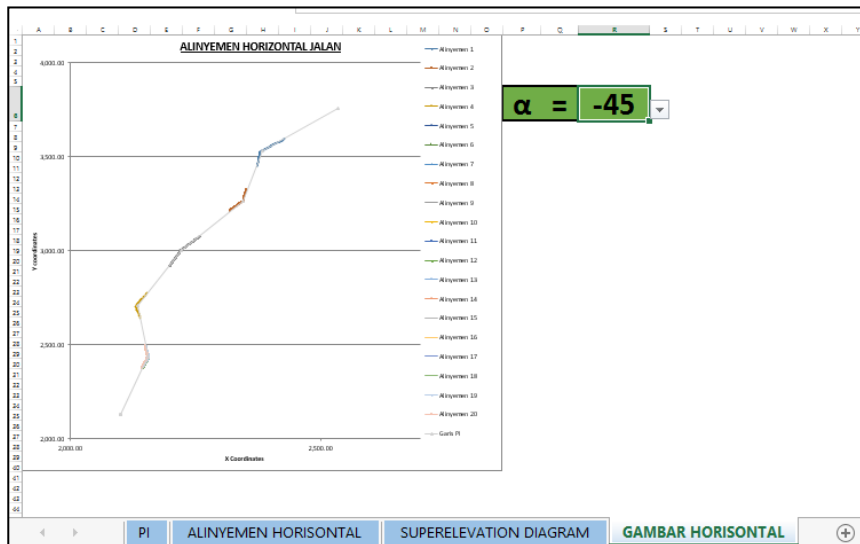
A B C D E F G H I J K L M N O P Q R S T U V W X Y

ALINYEMEN HORIZONTAL JALAN

4,000.00
3,500.00
3,000.00
2,500.00
2,000.00

Y coordinates

2,000.00
2,500.00

X Coordinates

Alinyemen 1
Alinyemen 2
Alinyemen 3
Alinyemen 4
Alinyemen 5
Alinyemen 6
Alinyemen 7
Alinyemen 8
Alinyemen 9
Alinyemen 10
Alinyemen 11
Alinyemen 12
Alinyemen 13
Alinyemen 14
Alinyemen 15
Alinyemen 16
Alinyemen 17
Alinyemen 18
Alinyemen 19
Alinyemen 20
Garis PI

α = -45

PI | ALINYEMEN HORISONTAL | SUPERELEVATION DIAGRAM | GAMBAR HORISONTAL